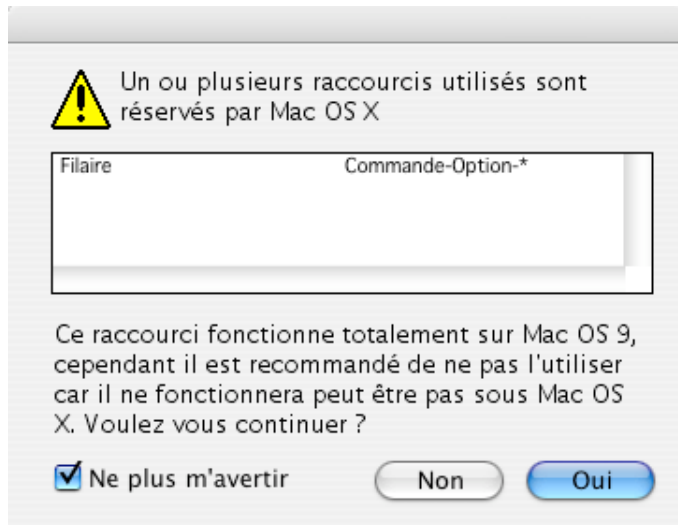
Un ou plusieurs raccourcis utilisés sont réservés par Mac OS X

| Filaire | Commande-Option-* |
|---|---|

Ce raccourci fonctionne totalement sur Mac OS 9, cependant il est recommandé de ne pas l'utiliser car il ne fonctionnera peut être pas sous Mac OS X. Voulez vous continuer ?

Ne plus m'avertir

Non

Oui